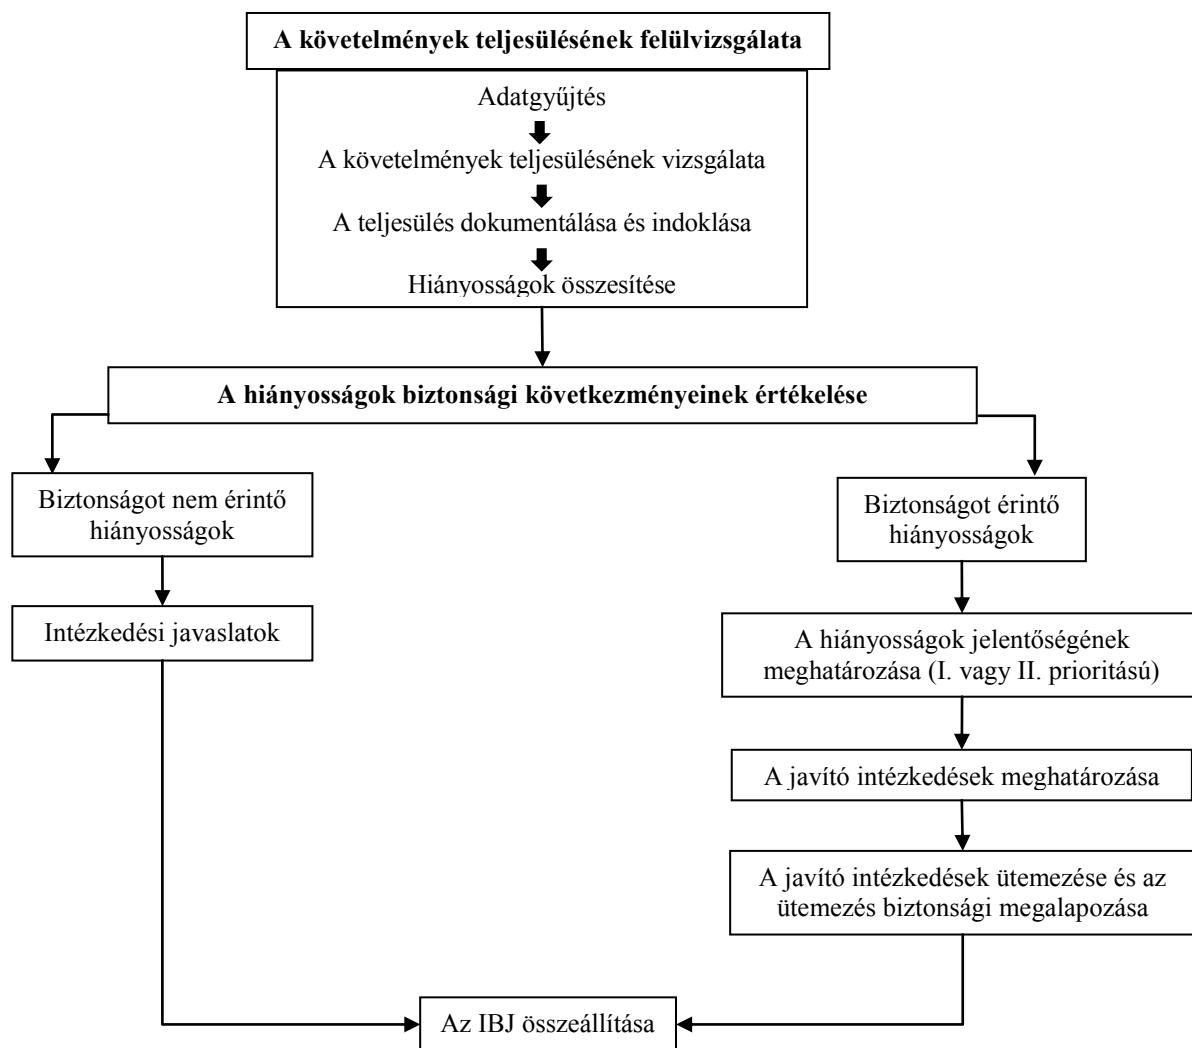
A követelmények teljesülésének felülvizsgálata

Adatgyűjtés

A követelmények teljesülésének vizsgálata

A teljesülés dokumentálása és indoklása

Hiányosságok összesítése

A hiányosságok biztonsági következményeinek értékelése

Biztonságot nem érintő hiányosságok

Intézkedési javaslatok

Biztonságot érintő hiányosságok

A hiányosságok jelentőségének meghatározása (I. vagy II. prioritású)

A javító intézkedések meghatározása

A javító intézkedések ütemezése és az ütemezés biztonsági megalapozása

Az IBJ összeállítása